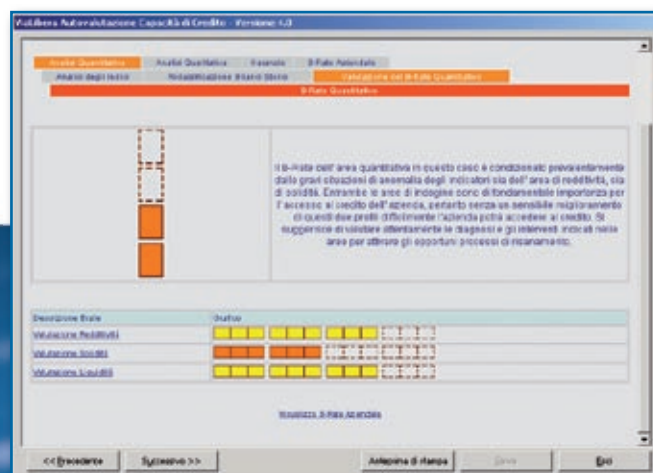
Visiblera Autovalutazione Capacità di Credito - Versione 1.0

Analisi Quantitativa | Analisi Qualitativa | Riepilogo | B-Rate Aziendale

Analisi degli Indici | Riclassificazione Bilancio Storico | Valutazione del B-Rate Quantitativo

B-Rate Quantitativo

Il B-Rate dell'area quantitativa in questo caso è condizionato prevalentemente dalle gravi situazioni di anomalia degli indicatori sia dell'area di redditività, sia di solidità. Entrambe le aree di indagine sono di fondamentale importanza per l'accesso al credito dell'azienda, pertanto senza un sensibile miglioramento di questi due profili difficilmente l'azienda potrà accedere al credito. Si suggerisce di valutare attentamente le diagnosi e gli interventi indicati nelle aree per attivare gli opportuni processi di risanamento.

| Descrizione Scala | Grafico |
|---|---|
| Valutazione Redditività | |
| Valutazione Solidità | |
| Valutazione Liquidità | |

Visualizza B-Rate Aziendale

<< Precedente | Successivo >> | Anteprima di stampa | Salva | Esci